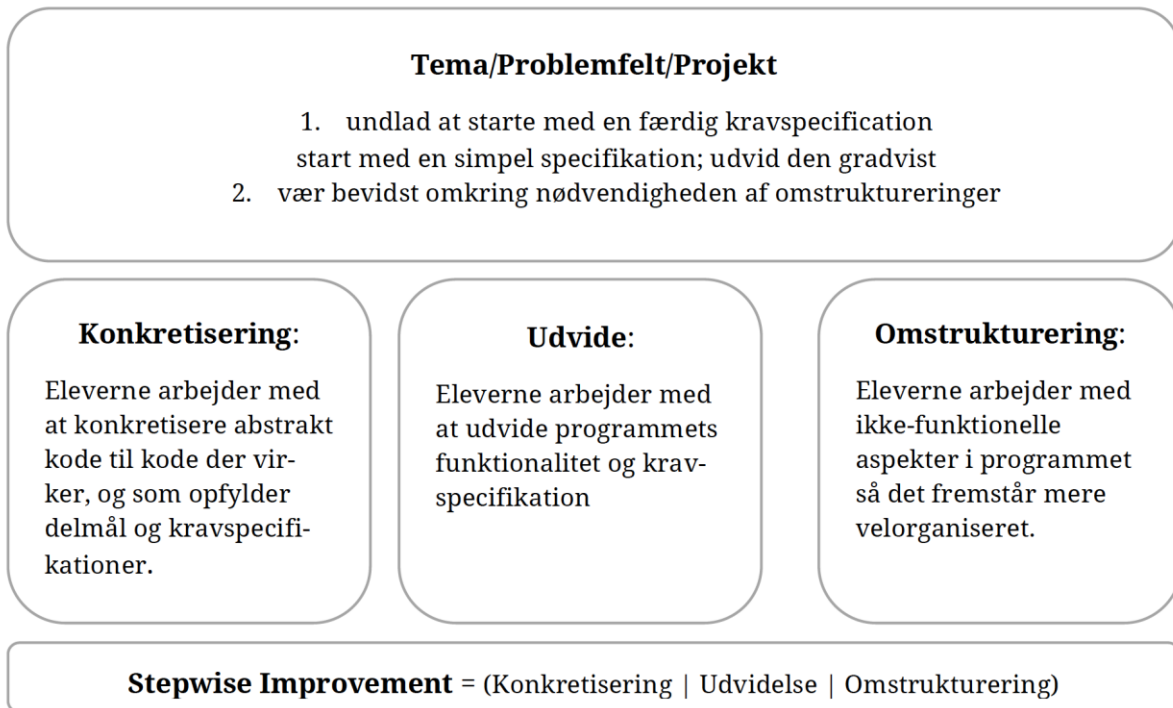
**Tema/Problemfelt/Projekt**

1. undlad at starte med en færdig kravspecification
start med en simpel specifikation; udvid den gradvist
2. vær bevidst omkring nødvendigheden af omstruktureringer

**Konkretisering**:

Eleverne arbejder med at konkretisere abstrakt kode til kode der virker, og som opfylder delmål og kravspecifikationer.

**Udvide**:

Eleverne arbejder med at udvide programmets funktionalitet og kravspecifikation

**Omstrukturering**:

Eleverne arbejder med ikke-funktionelle aspekter i programmet så det fremstår mere velorganiseret.

**Stepwise Improvement** = (Konkretisering | Udvidelse | Omstrukturering)